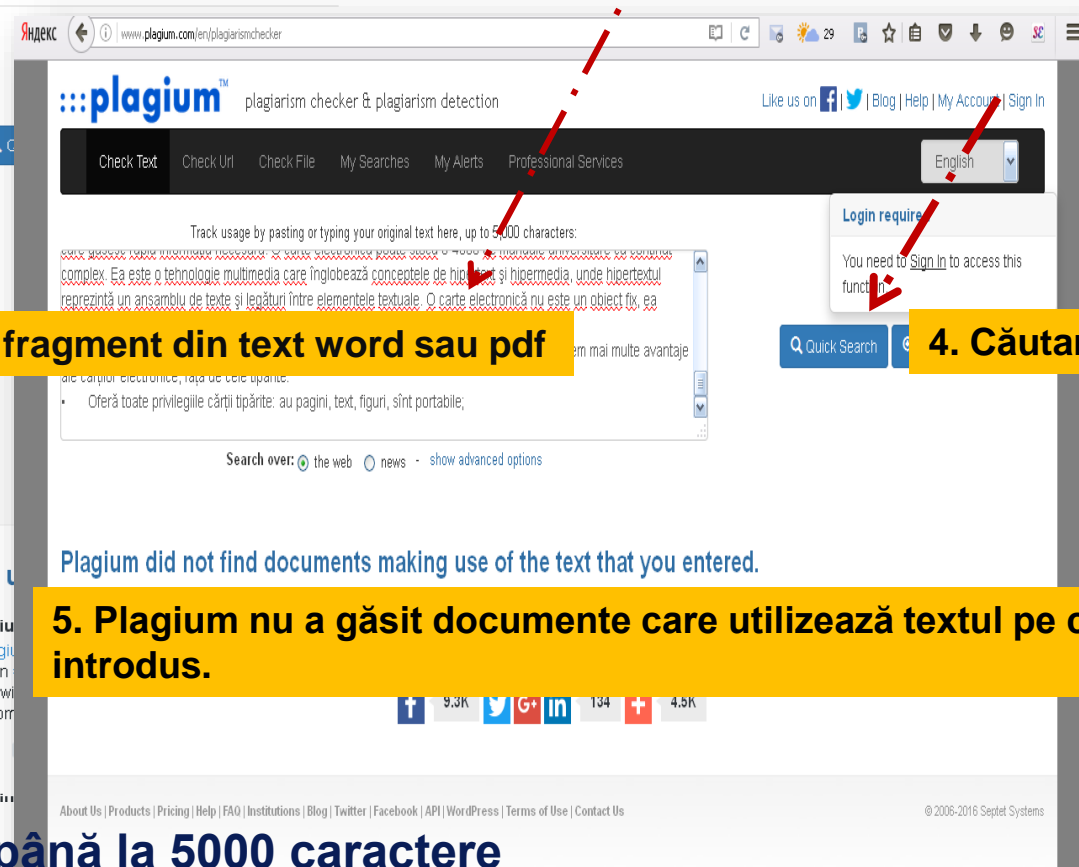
Яндекс www.plagium.com/en/plagiarismchecker 29

:::plagium™ plagiarism checker & plagiarism detection

Like us on | | Blog | Help | My Account | Sign In

Check Text Check Url Check File My Searches My Alerts Professional Services English

Track usage by pasting or typing your original text here, up to 5000 characters:

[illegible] complex. Ea este o tehnologie multimedia care înglobează conceptele de hipertext și hipermedia, unde hipertextul reprezintă un ansamblu de texte și legături între elementele textuale. O carte electronică nu este un obiect fix, ea

fragment din text word sau pdf

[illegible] mai multe avantaje ale cărților electronice, față de cele tipărite:

• Oferă toate privilegiile cărții tipărite: au pagini, text, figuri, sînt portabile;

Login required

You need to Sign In to access this function

Quick Search

4. Căutar

Search over: the web news - show advanced options

Plagium did not find documents making use of the text that you entered.

5. Plagium nu a găsit documente care utilizează textul pe c introdus.

9.3K 134 4.5K

About Us | Products | Pricing | Help | FAQ | Institutions | Blog | Twitter | Facebook | API | WordPress | Terms of Use | Contact Us

© 2006-2016 Septet Systems

până la 5000 caractere